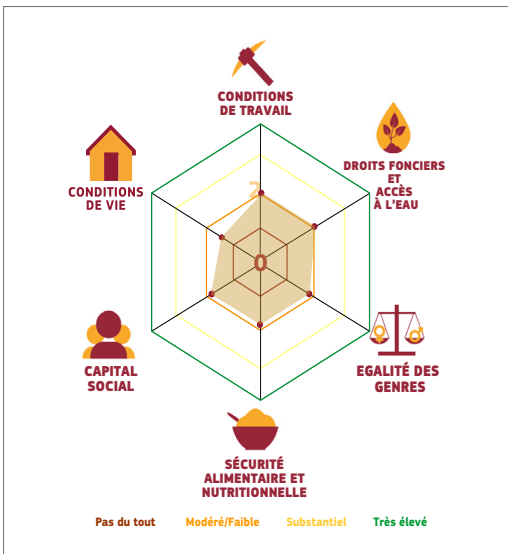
CONDITIONS DE TRAVAIL

DROITS FONCIERS ET ACCÈS À L'EAU

EGALITÉ DES GENRES

SÉCURITÉ ALIMENTAIRE ET NUTRITIONNELLE

CAPITAL SOCIAL

CONDITIONS DE VIE

2

0

Pas du tout Modéré/Faible Substantiel Très élevé